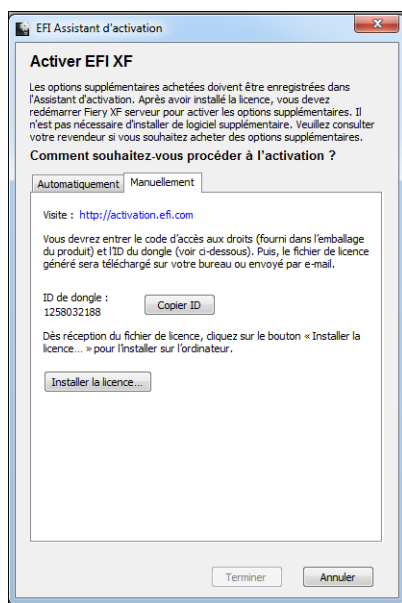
EFI Assistant d'activation

Activer EFI XF

Les options supplémentaires achetées doivent être enregistrées dans l'Assistant d'activation. Après avoir installé la licence, vous devez redémarrer Fiery XF serveur pour activer les options supplémentaires. Il n'est pas nécessaire d'installer de logiciel supplémentaire. Veuillez consulter votre revendeur si vous souhaitez acheter des options supplémentaires.

Comment souhaitez-vous procéder à l'activation ?

Automatiquement | Manuellement

Visite : http://activation.efi.com

Vous devrez entrer le code d'accès aux droits (fourni dans l'emballage du produit) et l'ID du dongle (voir ci-dessous). Puis, le fichier de licence généré sera téléchargé sur votre bureau ou envoyé par e-mail.

ID de dongle :
1258032188

Copier ID

Dès réception du fichier de licence, cliquez sur le bouton « Installer la licence... » pour l'installer sur l'ordinateur.

Installer la licence...

Terminer

Annuler